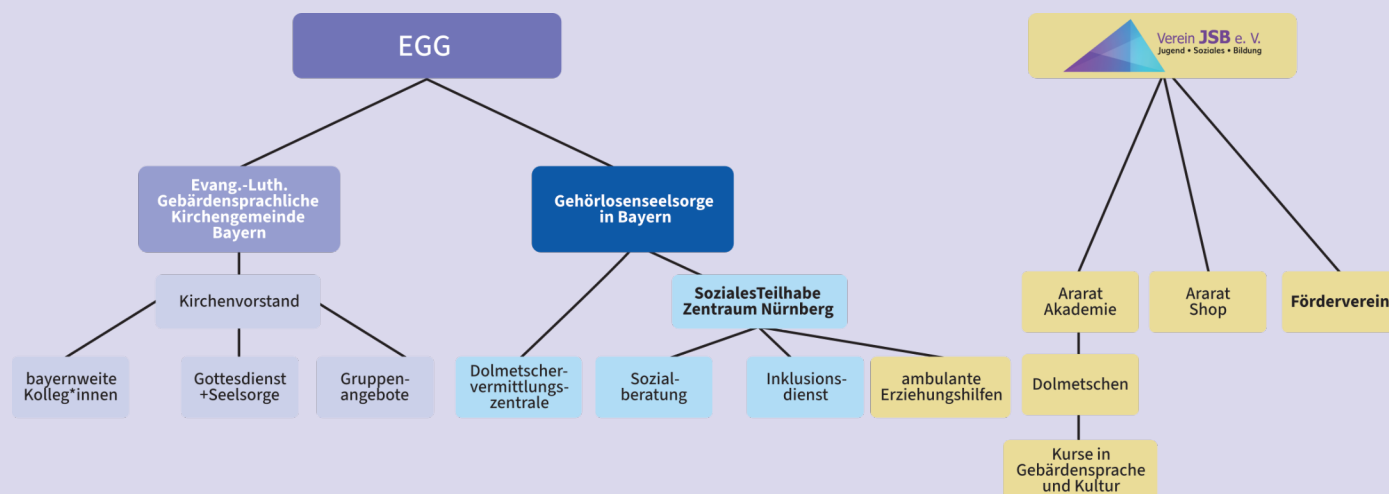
EGG

Evang.-Luth. Gebärdensprachliche Kirchengemeinde Bayern

Kirchenvorstand

bayernweite Kolleg*innen

Gottesdienst +Seelsorge

Gruppen-angebote

Gehörlosenseelsorge in Bayern

SozialesTeilhabe Zentraum Nürnberg

Dolmetscher-vermittlungs-zentrale

Sozial-beratung

Inklusions-dienst

ambulante Erziehungshilfen

Verein JSB e. V.
Jugend • Soziales • Bildung

Ararat Akademie

Dolmetschen

Kurse in Gebärdensprache und Kultur

Ararat Shop

Förderverein